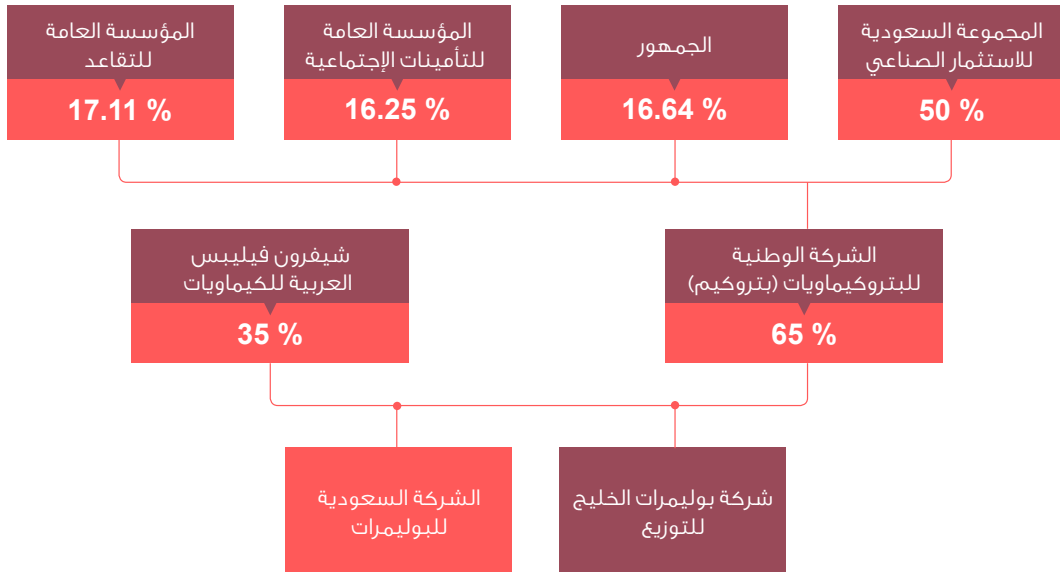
المجموعة السعودية للاستثمار الصناعي
50 %

الجمهور
16.64 %

المؤسسة العامة للتأمينات الإجتماعية
16.25 %

المؤسسة العامة للتقاعد
17.11 %

الشركة الوطنية للبتروكيماويات (بتروكيم)
65 %

شيفرون فيليبس العربية للكيماويات
35 %

شركة بوليمرات الخليج للتوزيع

الشركة السعودية للبوليمرات